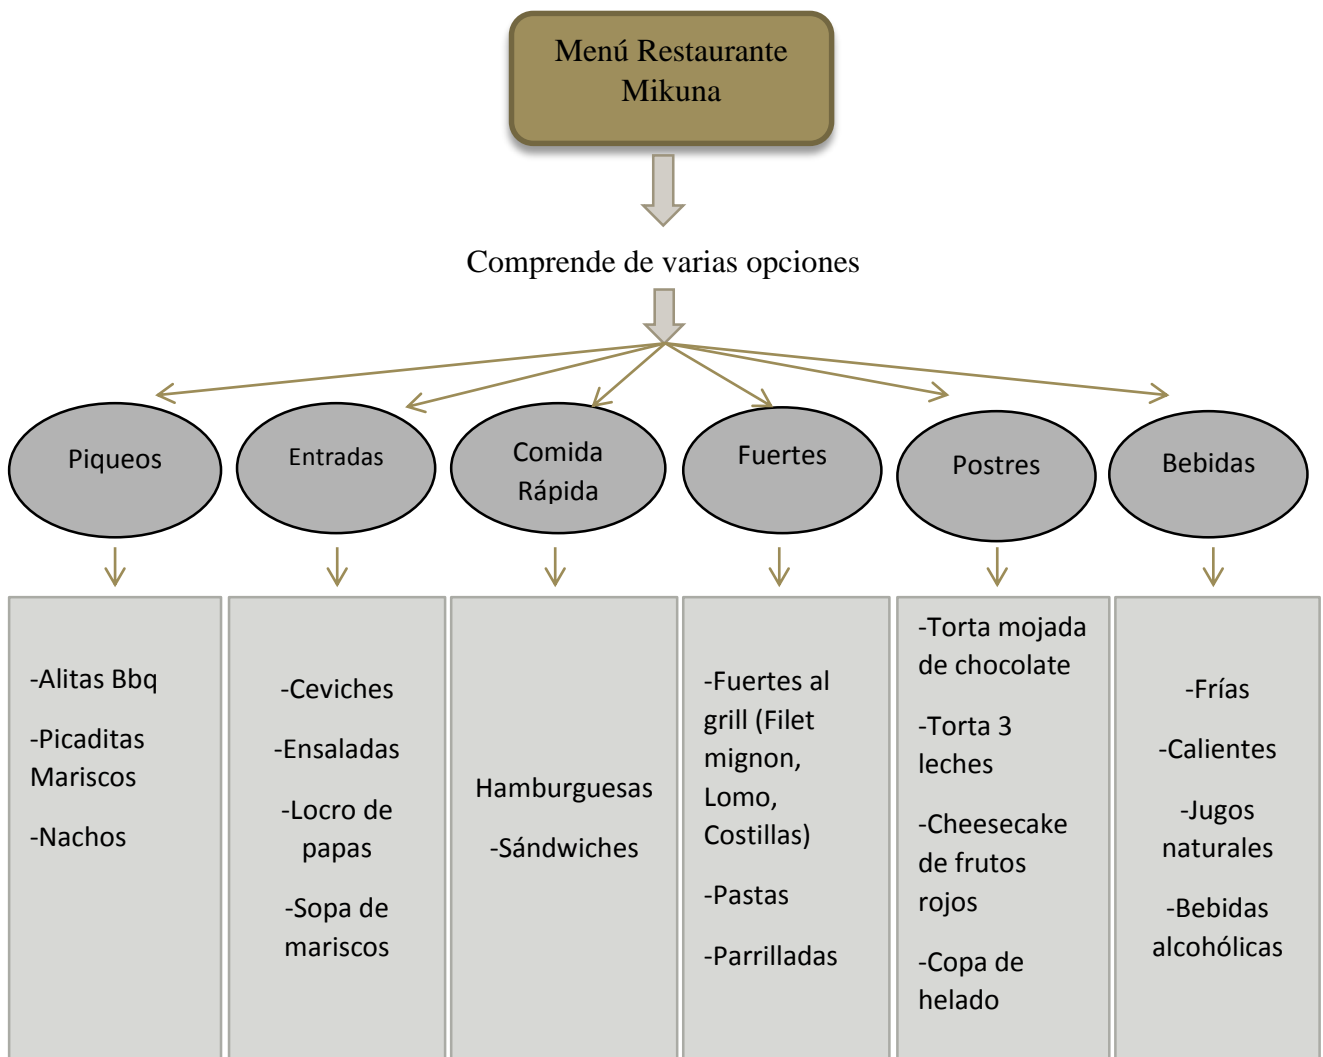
Menú Restaurante Mikuna

Comprende de varias opciones

Piqueos

Entradas

Comida Rápida

Fuertes

Postres

Bebidas

-Alitas Bbq

-Picaditas Mariscos

-Nachos

-Ceviches

-Ensaladas

-Locro de papas

-Sopa de mariscos

Hamburguesas

-Sándwiches

-Fuertes al grill (Filet mignon, Lomo, Costillas)

-Pastas

-Parrilladas

-Torta mojada de chocolate

-Torta 3 leches

-Cheesecake de frutos rojos

-Copa de helado

-Frías

-Calientes

-Jugos naturales

-Bebidas alcohólicas